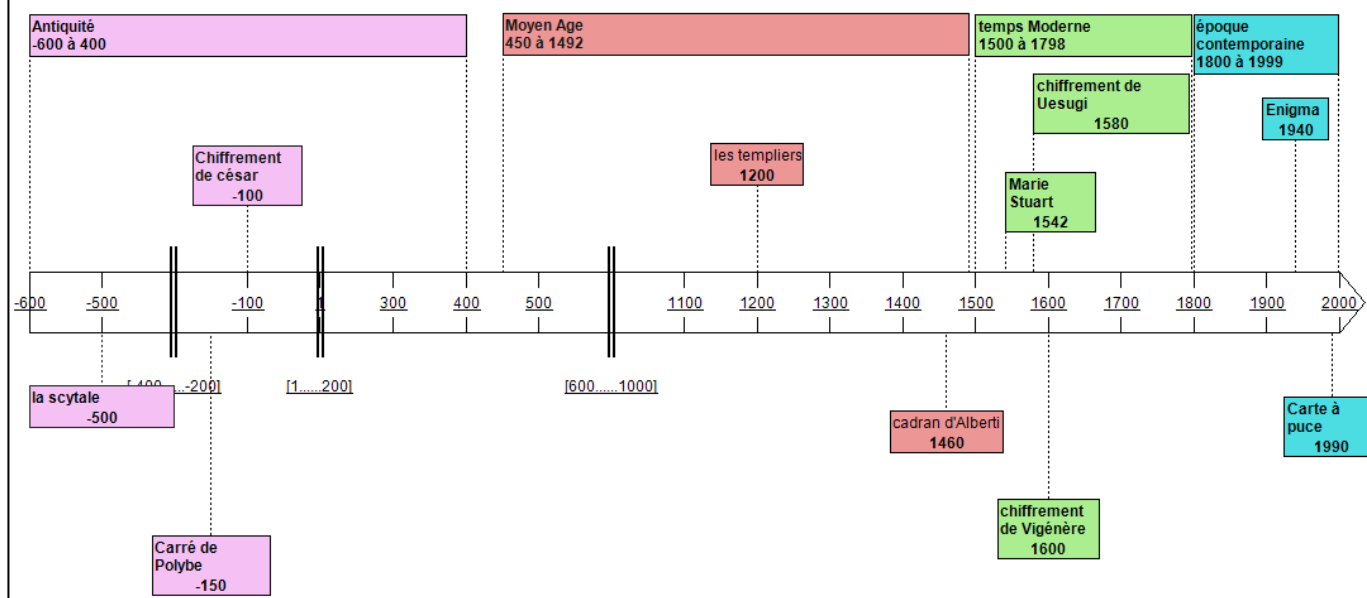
Antiquité
-600 à 400

Moyen Age
450 à 1492

temps Moderne
1500 à 1798

époque contemporaine
1800 à 1999

chiffrement de Uesugi
1580

Enigma
1940

Chiffrement de césar
-100

les templiers
1200

Marie Stuart
1542

-600 -500 -100 1 300 400 500 1100 1200 1300 1400 1500 1600 1700 1800 1900 2000

[-400.....-200]

[1......200]

[600......1000]

la scytale
-500

cadran d'Alberti
1460

Carte à puce
1990

chiffrement de Vigénère
1600

Carré de Polybe
-150